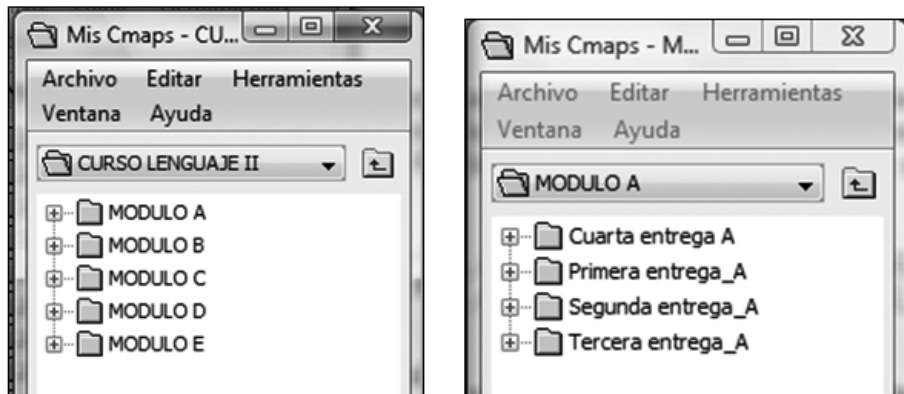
Mis Cmaps - CU...

Archivo Editar Herramientas
Ventana Ayuda

CURSO LENGUAJE II

MODULO A
MODULO B
MODULO C
MODULO D
MODULO E

Mis Cmaps - M...

Archivo Editar Herramientas
Ventana Ayuda

MODULO A

Cuarta entrega A
Primera entrega_A
Segunda entrega_A
Tercera entrega_A